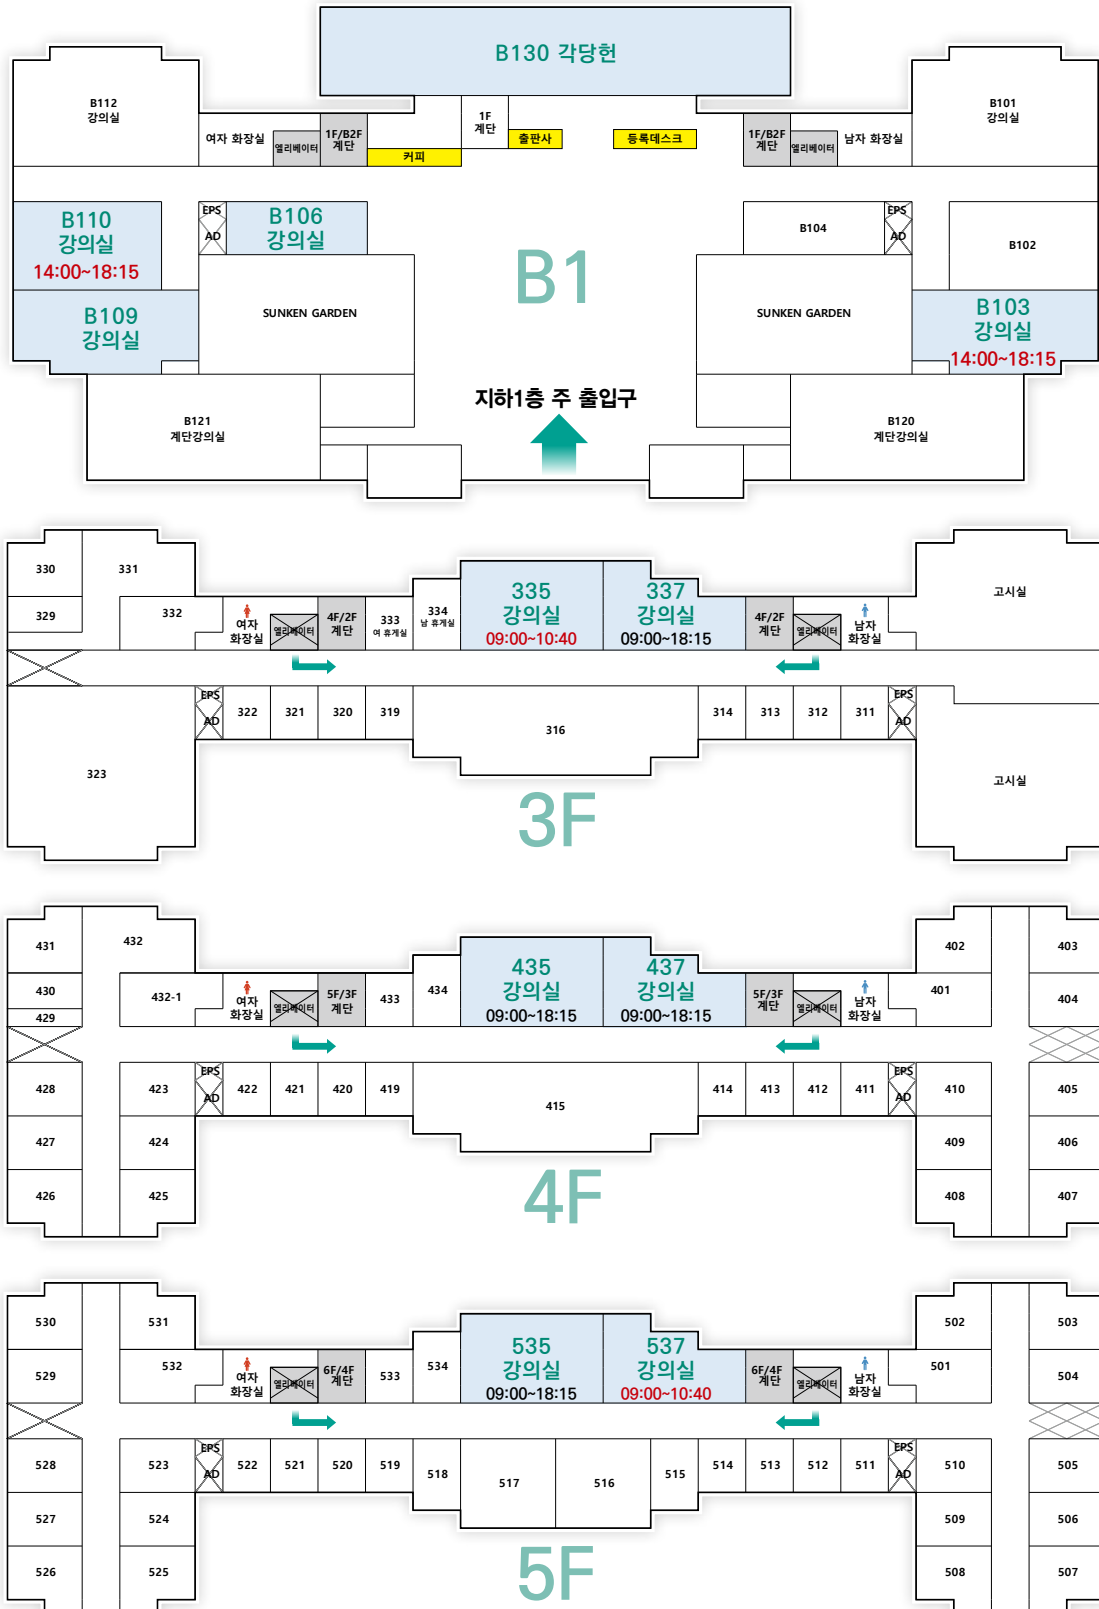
B130 각당헌

B112
강의실

여자 화장실
엘리베이터
1F/B2F
계단
커피
1F
계단
출판사
등록데스크
1F/B2F
계단
엘리베이터
남자 화장실

B101
강의실

B110
강의실
14:00~18:15

EPS
AD
B106
강의실

B1

B104
EPS
AD
B102

B109
강의실

SUNKEN GARDEN

SUNKEN GARDEN

B103
강의실
14:00~18:15

지하1층 주 출입구

B121
계단강의실

B120
계단강의실

330
331
329
332
여자
화장실
엘리베이터
4F/2F
계단
333
여 휴게실
334
남 휴게실
335
강의실
09:00~10:40
337
강의실
09:00~18:15
4F/2F
계단
엘리베이터
남자
화장실
고시실

EPS
AD
322
321
320
319
316
314
313
312
311
EPS
AD
323
고시실

3F

431
432
402
403
430
429
432-1
여자
화장실
엘리베이터
5F/3F
계단
433
434
435
강의실
09:00~18:15
437
강의실
09:00~18:15
5F/3F
계단
엘리베이터
남자
화장실
401
404

428
423
EPS
AD
422
421
420
419
415
414
413
412
411
EPS
AD
410
405
427
424
409
406
426
425
408
407

4F

530
531
502
503
529
532
여자
화장실
엘리베이터
6F/4F
계단
533
534
535
강의실
09:00~18:15
537
강의실
09:00~10:40
6F/4F
계단
엘리베이터
남자
화장실
501
504

528
523
EPS
AD
522
521
520
519
518
517
516
515
514
513
512
511
EPS
AD
510
505
527
524
509
506
526
525
508
507

5F